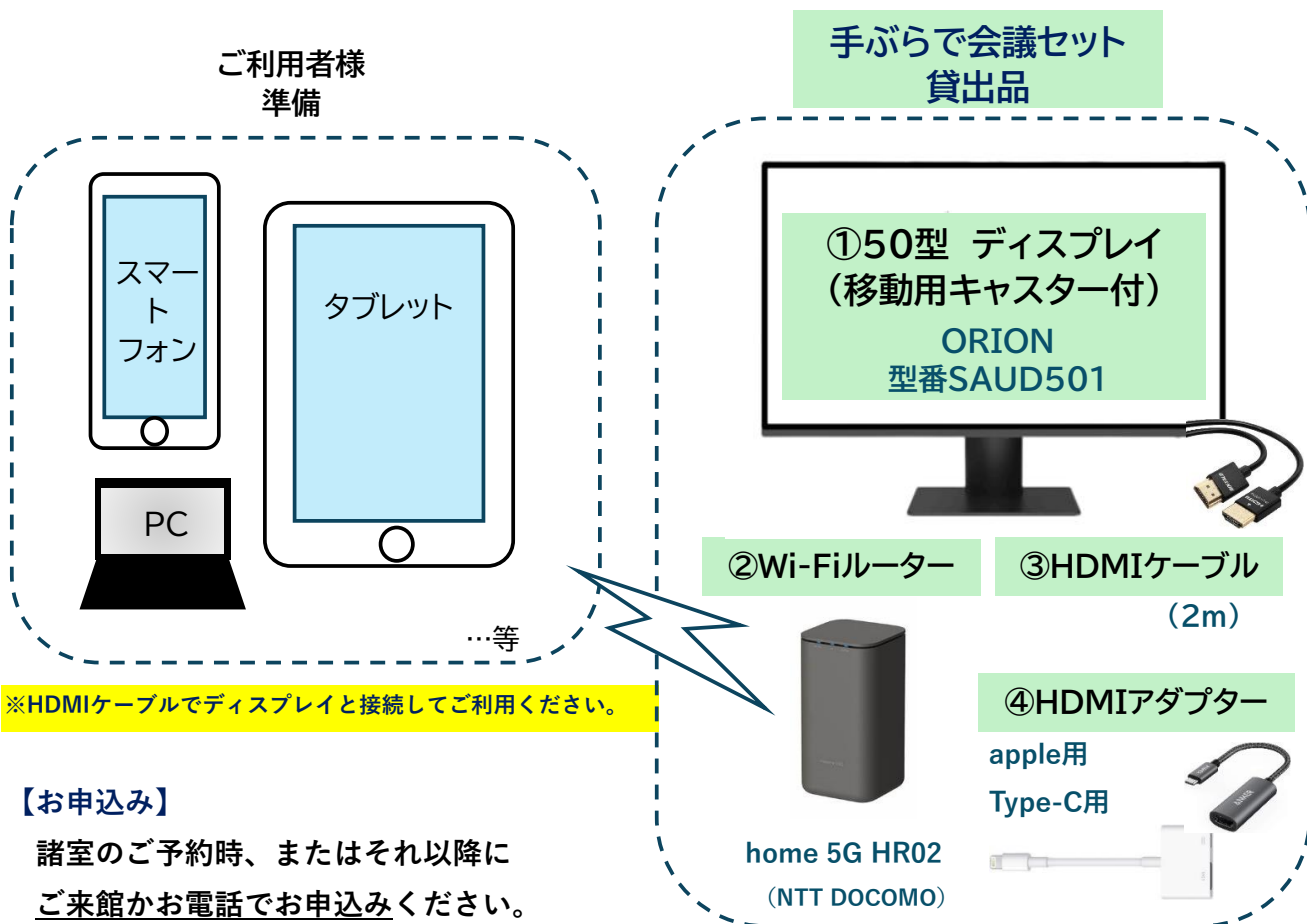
ご利用者様
準備

スマートフォン

タブレット

PC

…等

※HDMIケーブルでディスプレイと接続してご利用ください。

【お申込み】
諸室のご予約時、またはそれ以降に
ご来館かお電話でお申込みください。

手ぶらで会議セット
貸出品

①50型 ディスプレイ
（移動用キャスター付）
ORION
型番SAUD501

②Wi-Fiルーター

③HDMIケーブル
（2m）

home 5G HR02
（NTT DOCOMO）

④HDMIアダプター
apple用
Type-C用